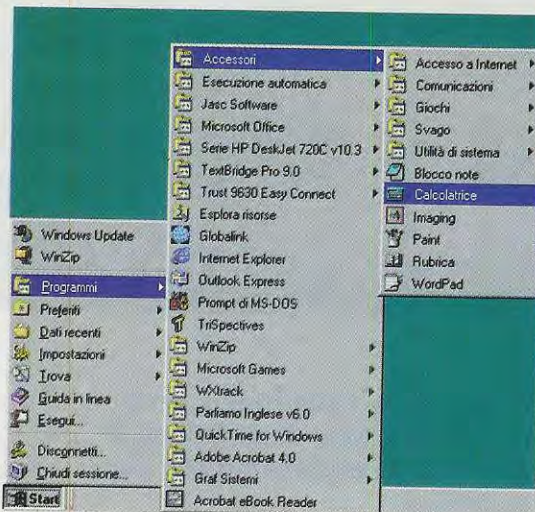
Windows Update
WinZip
Programmi
Preferiti
Dati recenti
Impostazioni
Trova
Guida in linea
Esegui...
Disconnetti...
Chiudi sessione...
Start

Accessori
Esecuzione automatica
Jasc Software
Microsoft Office
Serie HP DeskJet 720C v10.3
TextBridge Pro 9.0
Trust 9630 Easy Connect
Esplora risorse
Globalink
Internet Explorer
Outlook Express
Prompt di MS-DOS
TriSpectives
WinZip
Microsoft Games
WXtrack
Parliamo Inglese v6.0
QuickTime for Windows
Adobe Acrobat 4.0
Graf Sistemi
Acrobat eBook Reader

Accesso a Internet
Comunicazioni
Giochi
Svago
Utilità di sistema
Blocco note
Calcolatrice
Imaging
Paint
Rubrica
WordPad